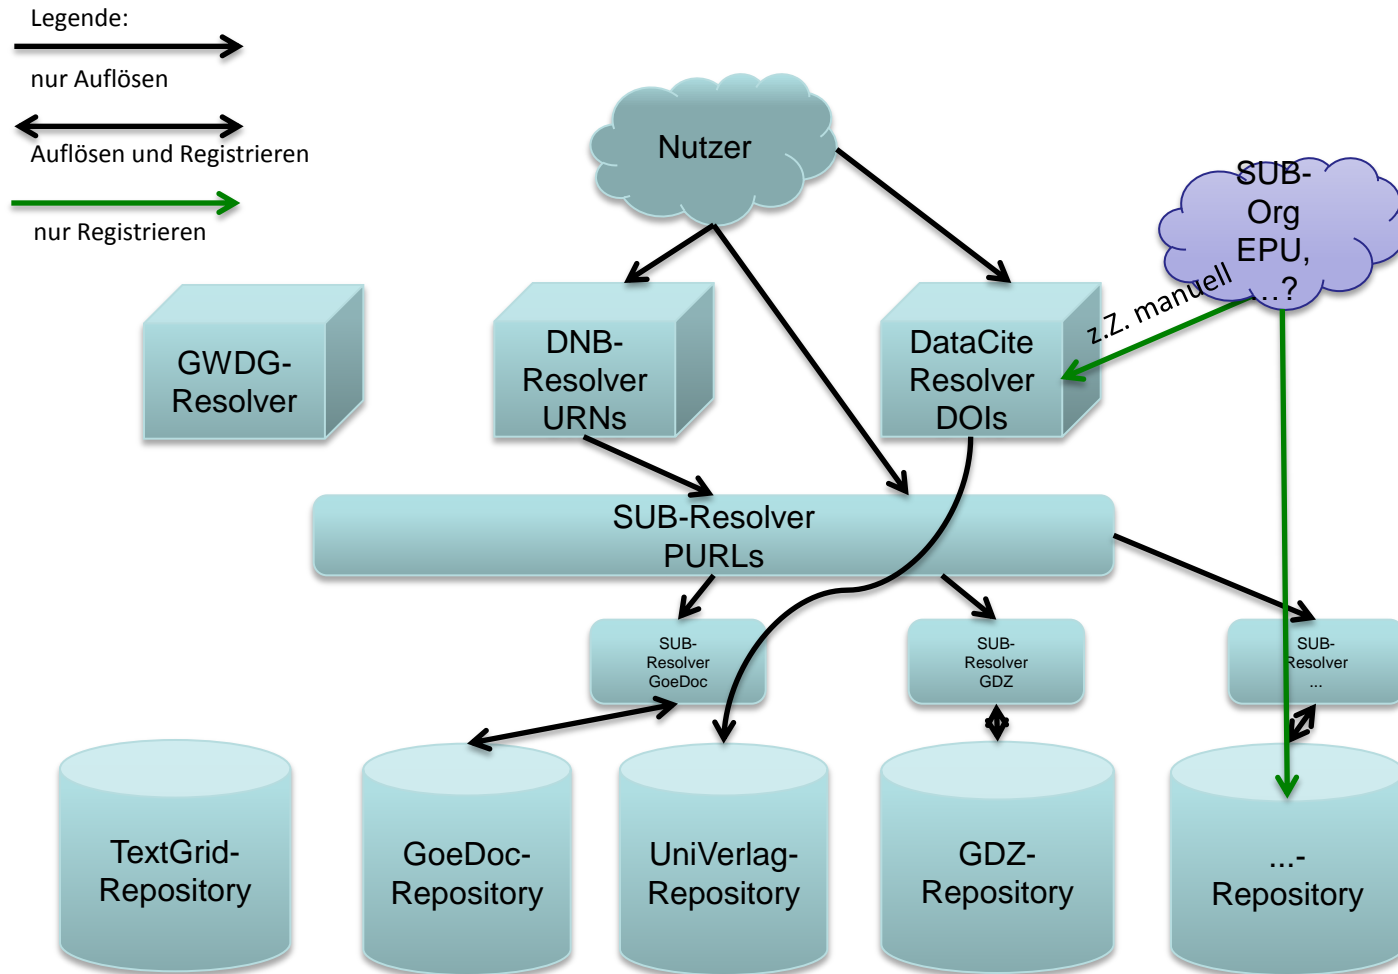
Legende:

nur Auflösen

Auflösen und Registrieren

nur Registrieren

Nutzer

SUB-Org EPU, ...?

z.Z. manuell

GWDG-Resolver

DNB-Resolver URNs

DataCite Resolver DOIs

SUB-Resolver PURLs

SUB-Resolver GoeDoc

SUB-Resolver GDZ

SUB-Resolver ...

TextGrid-Repository

GoeDoc-Repository

UniVerlag-Repository

GDZ-Repository

...-Repository